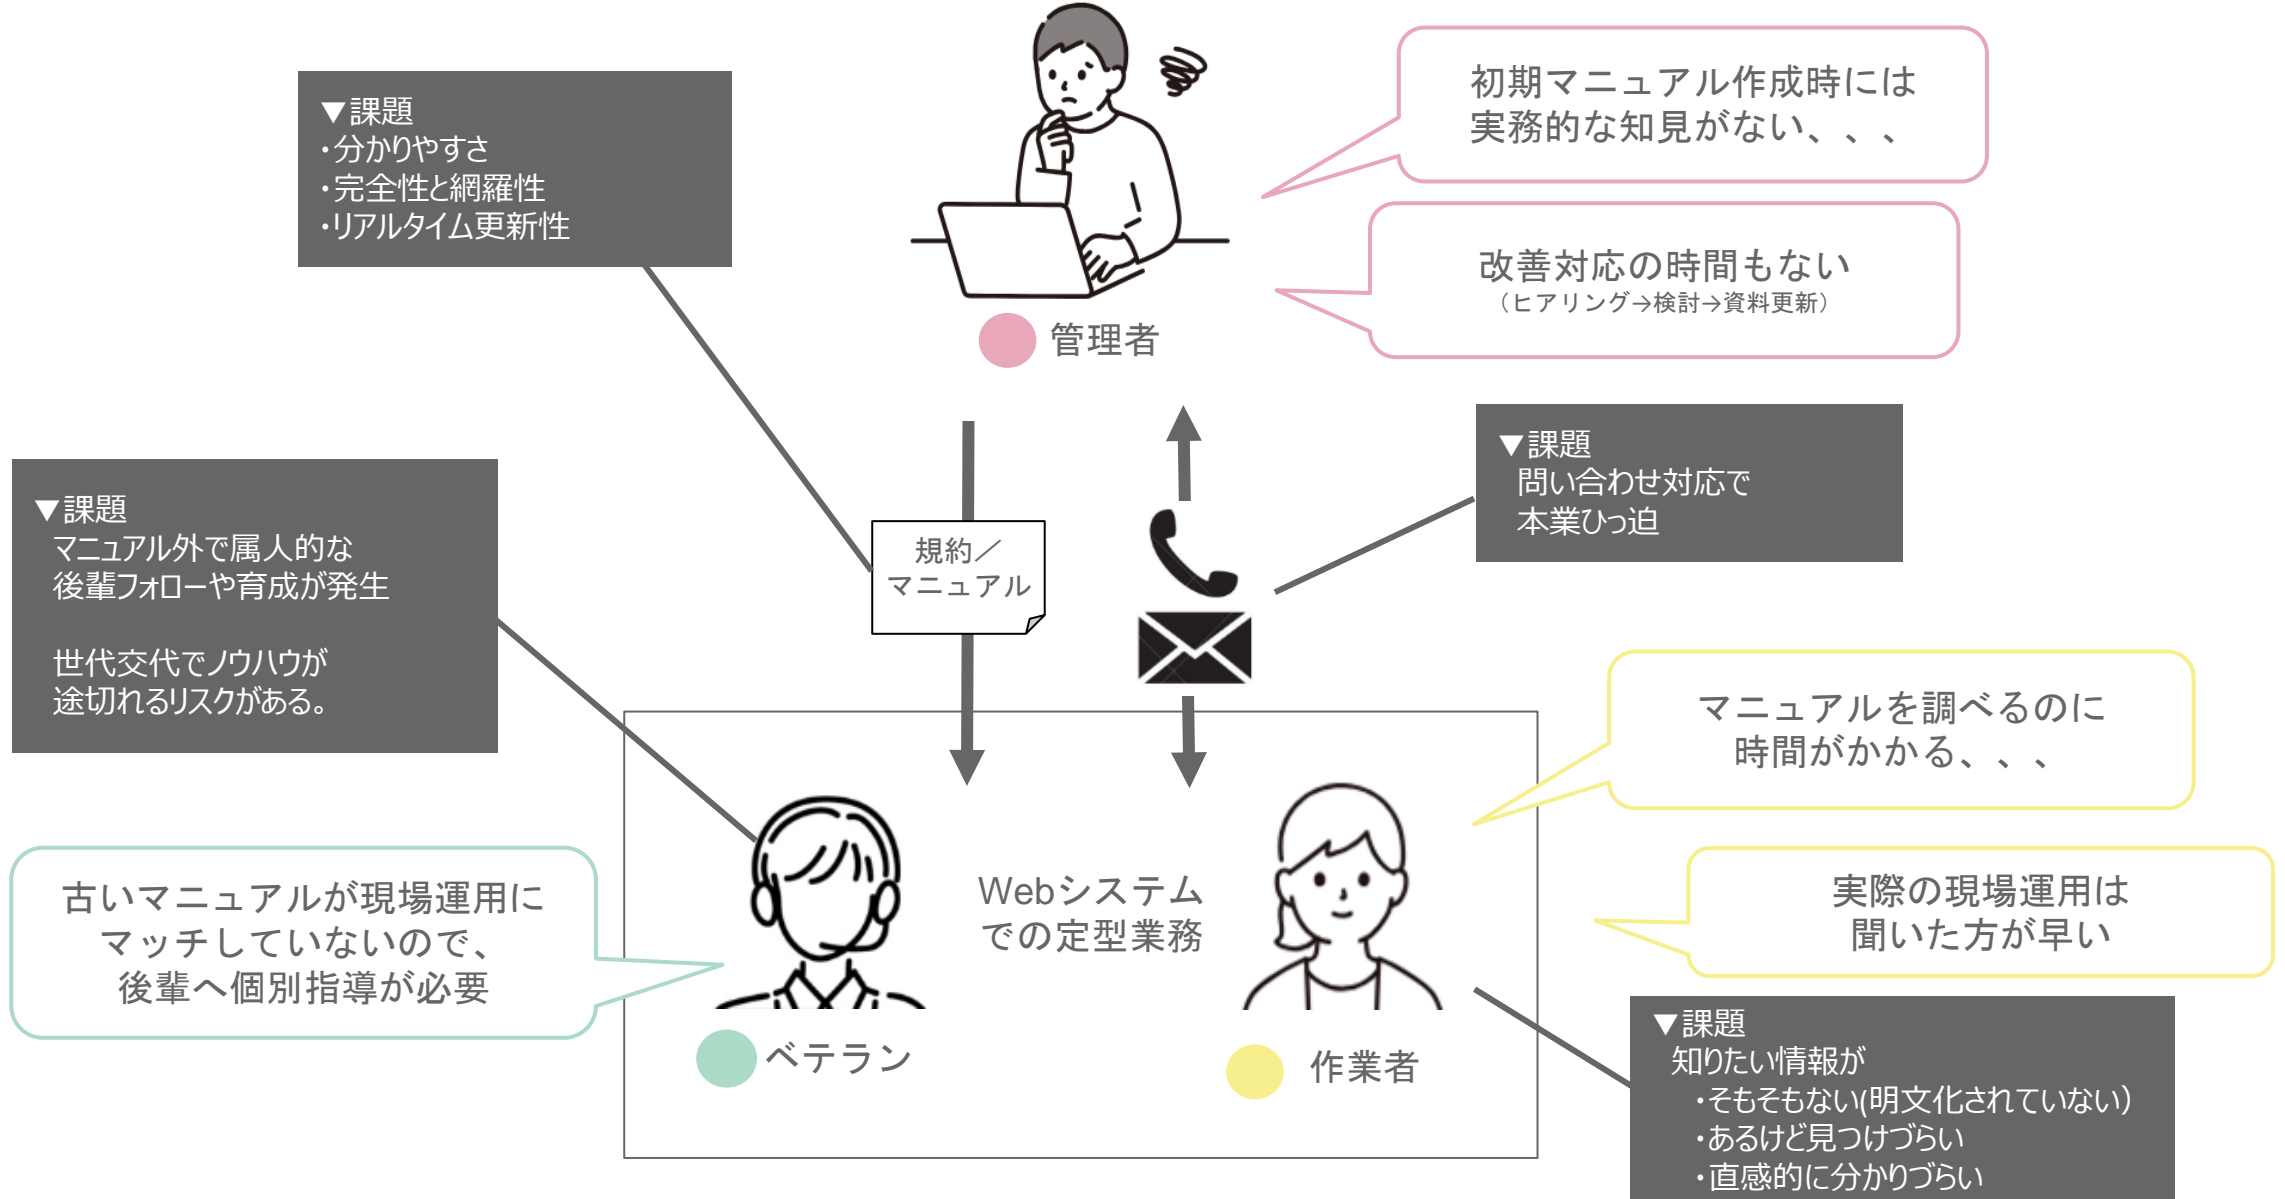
▼課題
・分かりやすさ
・完全性と網羅性
・リアルタイム更新性

初期マニュアル作成時には
実務的な知見がない、、、

改善対応の時間もない
（ヒアリング→検討→資料更新）

管理者

▼課題
問い合わせ対応で
本業ひっ迫

▼課題
マニュアル外で属人的な
後輩フォローや育成が発生

世代交代でノウハウが
途切れるリスクがある。

規約／
マニュアル

マニュアルを調べるのに
時間がかかる、、、

実際の現場運用は
聞いた方が早い

古いマニュアルが現場運用に
マッチしていないので、
後輩へ個別指導が必要

Webシステム
での定型業務

ベテラン

作業者

▼課題
知りたい情報が
・そもそもない(明文化されていない)
・あるけど見つけづらい
・直感的に分かりづらい